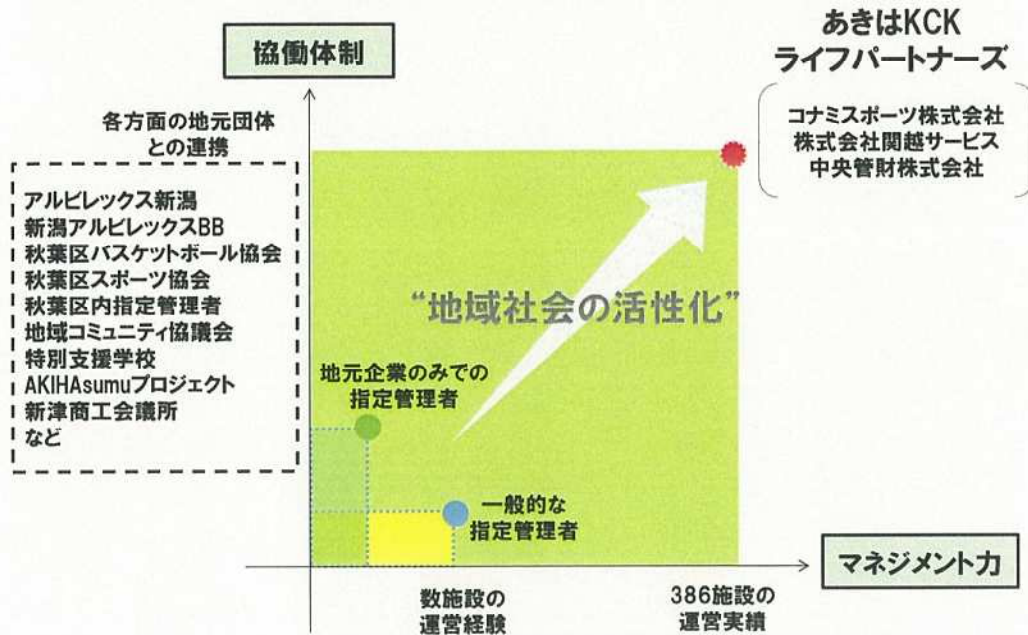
協働体制

あきはKCK
ライフパートナーズ

コナミスポーツ株式会社
株式会社関越サービス
中央管財株式会社

各方面の地元団体
との連携

アルビレックス新潟
新潟アルビレックスBB
秋葉区バスケットボール協会
秋葉区スポーツ協会
秋葉区内指定管理者
地域コミュニティ協議会
特別支援学校
AKIHAsumuプロジェクト
新津商工会議所
など

"地域社会の活性化"

地元企業のみでの
指定管理者

一般的な
指定管理者

マネジメント力

数施設の
運営経験

386施設の
運営実績